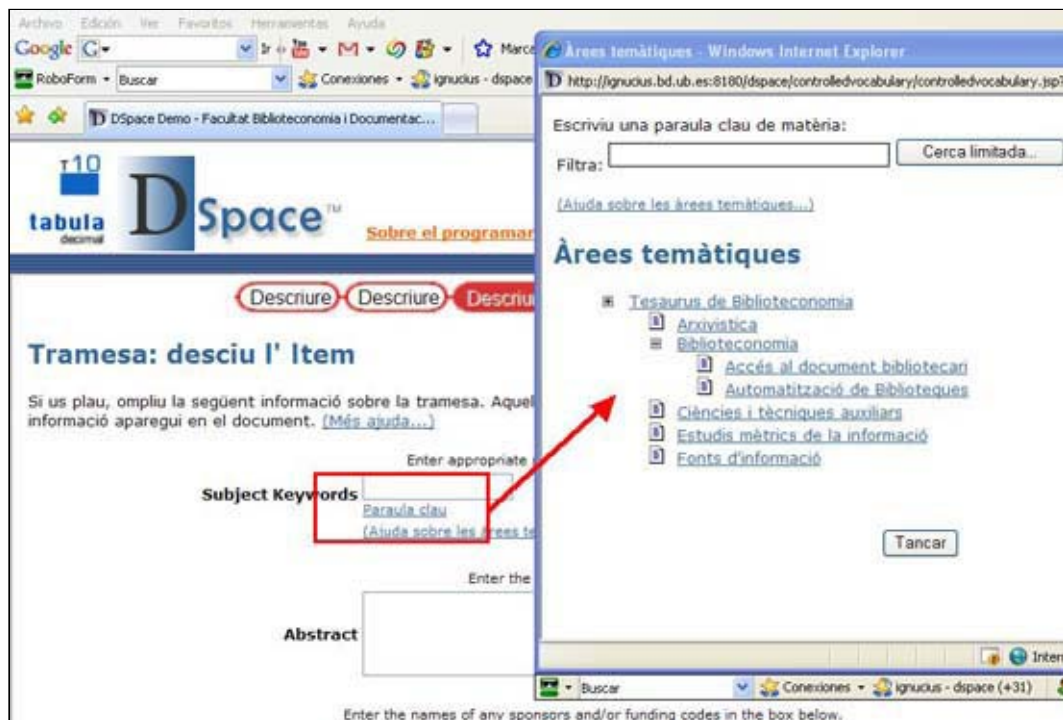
Archivo Edición Ver Favoritos Herramientas Ayuda

Google G- Marc

RoboForm Buscar Conexiones ignucius - dspace

DSpace Demo - Facultat Biblioteconomia i Documentac...

T10 tabula decimal

DSpace™

Sobre el programar

Descriure Descriure Descriu

Tramesa: desciu l' Item

Si us plau, ompliu la següent informació sobre la tramesa. Aquel informació aparegui en el document. (Més ajuda...)

Enter appropriate

Subject Keywords

Paraula clau

(Ajuda sobre les àrees te

Enter the

Abstract

Enter the names of any sponsors and/or funding codes in the box below.

Àrees temàtiques - Windows Internet Explorer

http://ignucius.bd.ub.es:8180/dspace/controlledvocabulary/controlledvocabulary.jsp?

Escriviu una paraula clau de matèria:

Filtra:

Cerca limitada...

(Ajuda sobre les àrees temàtiques...)

Àrees temàtiques

Tesaurus de Biblioteconomia

Arxivística

Biblioteconomia

Accés al document bibliotecari

Automatització de Biblioteques

Ciències i tècniques auxiliars

Estudis mètrics de la informació

Fonts d'informació

Tancar

Inter

Buscar Conexiones ignucius - dspace (+31)